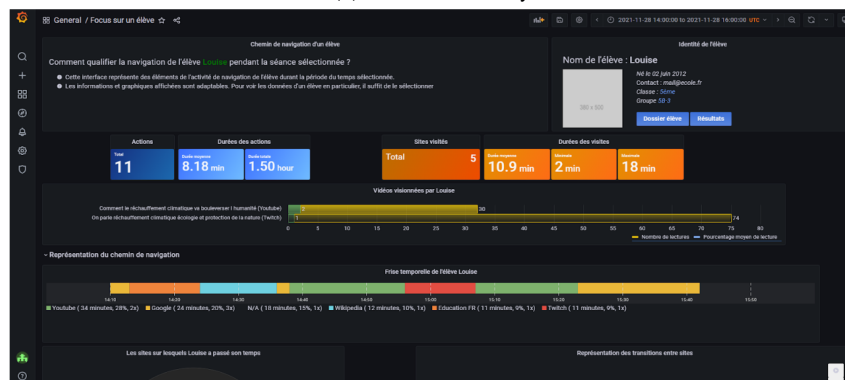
General / Focus sur un élève

2021-11-28 14:00:00 to 2021-11-28 16:00:00 UTC

Chemin de navigation d'un élève

Comment qualifier la navigation de l'élève Louise pendant la séance sélectionnée ?

Cette interface représente des éléments de l'activité de navigation de l'élève durant la période du temps sélectionnée.

Les informations et graphiques affichées sont adaptables. Pour voir les données d'un élève en particulier, il suffit de le sélectionner

Identité de l'élève

Nom de l'élève : Louise

380 x 200

Né le 02 juin 2012
Contact : mail@ecole.fr
Classe : 5ème
Groupe 5B-3

Dossier élève
Résultats

Actions
Total
11

Durées des actions
Durée moyenne
8.18 min
Durée totale
1.50 hour

Sites visités
Total
5

Durée moyenne
10.9 min

Durées des visites
Minimale
2 min
Maximale
18 min

Vidéos visionnées par Louise

Comment le réchauffement climatique va bouleverser l'humanité (Youtube)
On parle réchauffement climatique écologie et protection de la nature (Twitch)

2
30
1
74

0 5 10 15 20 25 30 35 40 45 50 55 60 65 70 75 80

Nombre de lectures
Pourcentage moyen de lecture

Représentation du chemin de navigation

Frise temporelle de l'élève Louise

14:10 14:20 14:30 14:40 14:50 15:00 15:10 15:20 15:30 15:40 15:50

Youtube ( 34 minutes, 28%, 2x) Google ( 24 minutes, 20%, 3x) N/A ( 18 minutes, 15%, 1x) Wikipedia ( 12 minutes, 10%, 1x) Education FR ( 11 minutes, 9%, 1x) Twitch ( 11 minutes, 9%, 1x)

Les sites sur lesquels Louise a passé son temps

Représentation des transitions entre sites